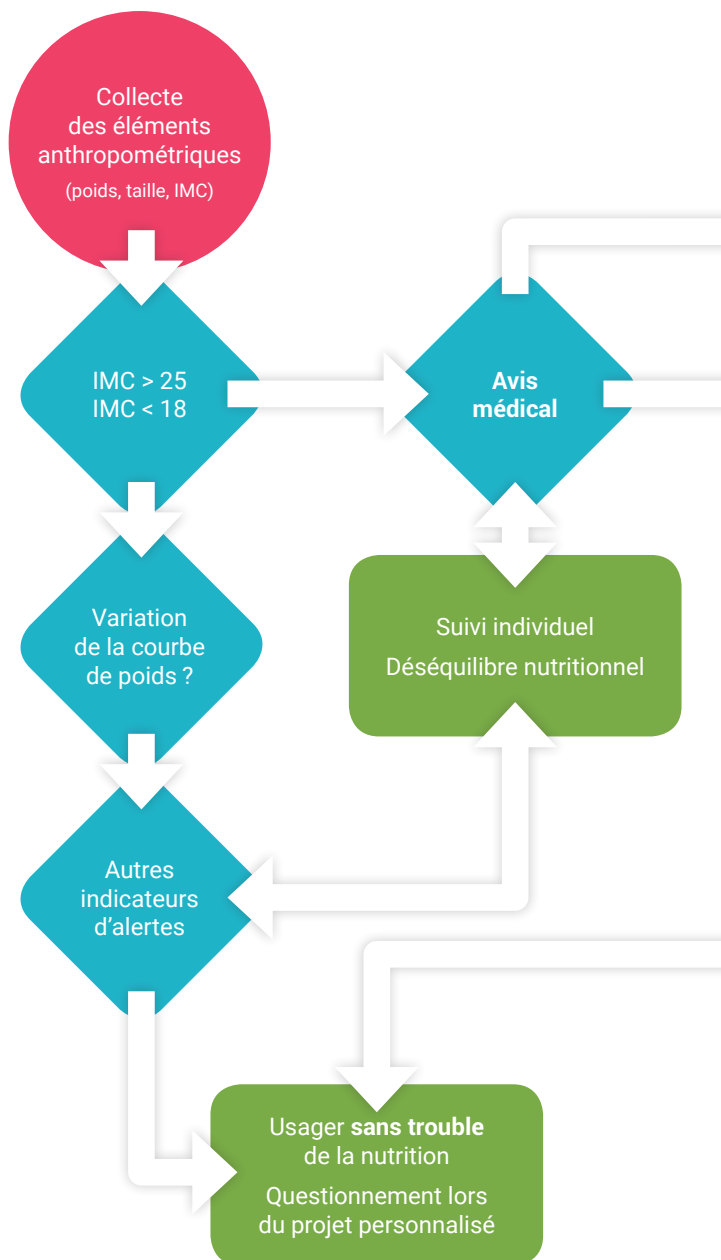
Collecte des éléments anthropométriques
(poids, taille, IMC)

IMC > 25
IMC < 18

Avis médical

Variation de la courbe de poids ?

Suivi individuel
Déséquilibre nutritionnel

Autres indicateurs d'alertes

Usager **sans trouble** de la nutrition
Questionnement lors du projet personnalisé